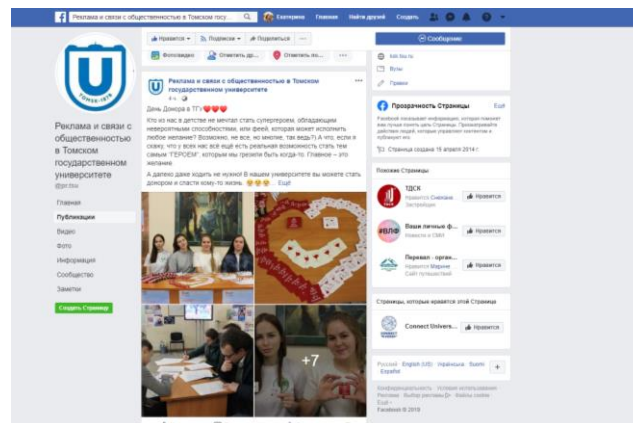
Реклама и связи с общественностью в Томском госу... Екатерина Главная Найти друзей Создать

Нравится Подписки Поделиться ...

Фото/видео Отметить др... Отметить по...

Сообщение

ТОМСК 1878

Реклама и связи с общественностью в Томском государственном университете
@pr.tsu

Главная
Публикации
Видео
Фото
Информация
Сообщество
Заметки

Создать Страницу

Реклама и связи с общественностью в Томском государственном университете
4 ч.

День Донора в ТГУ❤️❤️❤️

Кто из нас в детстве не мечтал стать супергероем, обладающим невероятными способностями, или феей, которая может исполнить любое желание? Возможно, не все, но многие, так ведь?) А что, если в сказку, что у всех нас всё ещё есть реальная возможность стать тем самым "ГЕРОЕМ", которым мы грезили быть когда-то. Главное – это желание.

А далеко даже ходить не нужно! В нашем университете вы можете стать донором и спасти кому-то жизнь. 😍😍😍 ... Ещё

+7

Прозрачность Страницы Ещё
Facebook показывает информацию, которая поможет вам лучше понять цель Страницы. Просматривайте действия людей, которые управляют контентом и публикуют его.

Страница создана 15 апреля 2014 г.

Похожие Страницы

ТДСК
Нравится Снежана Загайнова
Нравится

Ваши личные ф...
Нравится ТЭМУ
Нравится

Перевал - орган...
Нравится Марине
Сайт путешествий
Нравится

Страницы, которые нравятся этой Странице

Connect Univers...
Нравится

Русский · English (US) · Українська · Suomi · Español

Конфиденциальность · Условия использования · Реклама · Выбор рекламы · Файлы cookie · Ещё
Facebook © 2018